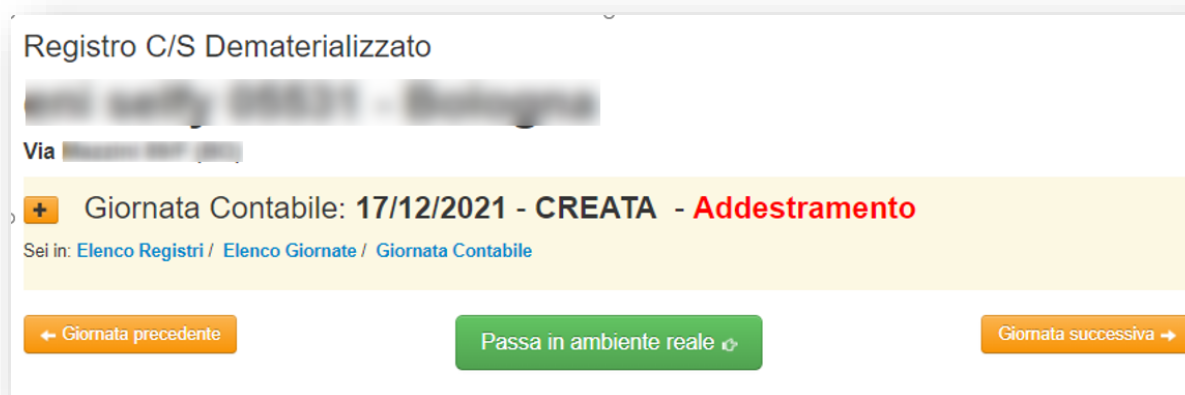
Registro C/S Dematerializzato

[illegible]

Via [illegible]

+ Giornata Contabile: 17/12/2021 - CREATA - Addestramento

Sei in: Elenco Registri / Elenco Giornate / Giornata Contabile

← Giornata precedente

Passa in ambiente reale

Giornata successiva →